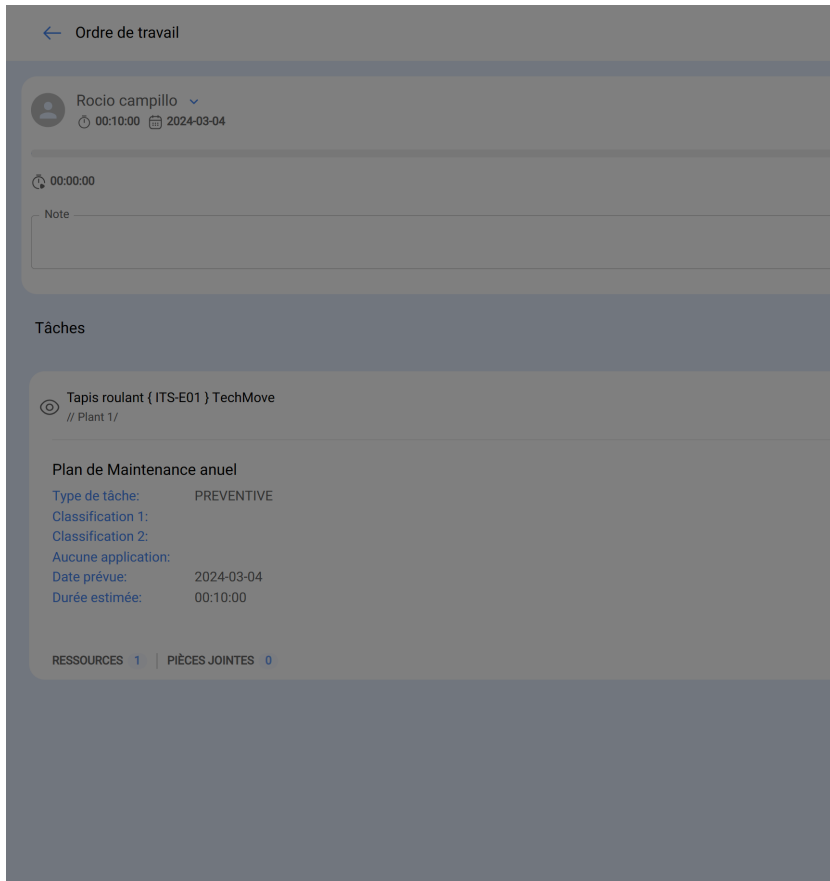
Ordre de travail

Rocio campillo
00:10:00 2024-03-04

00:00:00

Note

Tâches

Tapis roulant { ITS-E01 } TechMove
// Plant 1/

Plan de Maintenance anuel
Type de tâche: PREVENTIVE
Classification 1:
Classification 2:
Aucune application:
Date prévue: 2024-03-04
Durée estimée: 00:10:00

RESSOURCES 1 | PIÈCES JOINTES 0